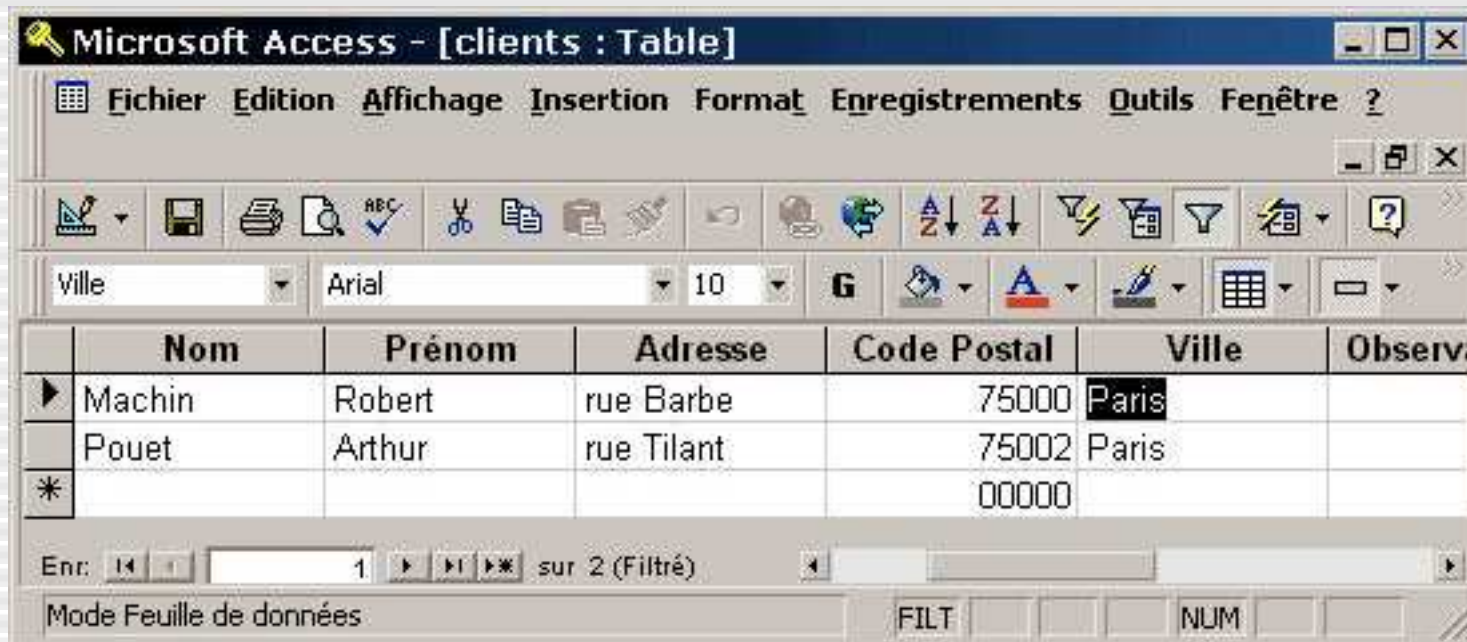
Microsoft Access - [clients : Table]

Fichier Edition Affichage Insertion Format Enregistrements Outils Fenêtre ?

Ville
Arial
10
G

| | Nom | Prénom | Adresse | Code Postal | Ville | Observa |
|---|---|---|---|---|---|---|
| ▶ | Machin | Robert | rue Barbe | 75000 | Paris | |
| | Pouet | Arthur | rue Tilant | 75002 | Paris | |
| * | | | | 00000 | | |

Enr: 1 sur 2 (Filtré)

Mode Feuille de données
FILT
NUM